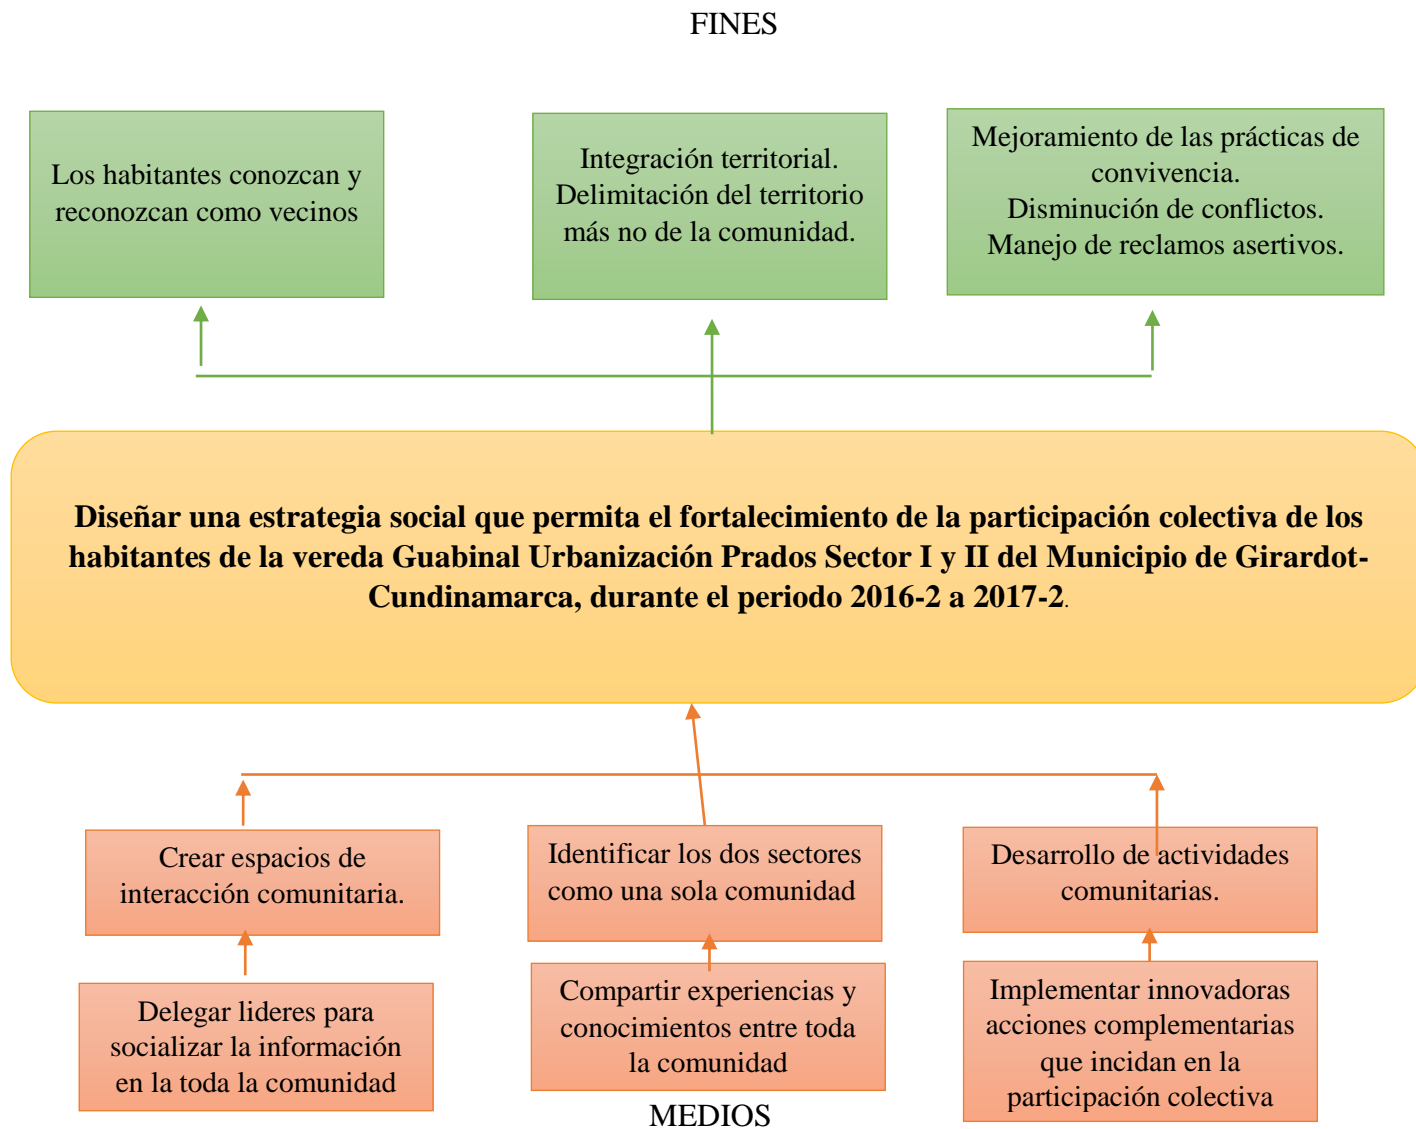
FINES

Los habitantes conozcan y reconozcan como vecinos

Integración territorial. Delimitación del territorio más no de la comunidad.

Mejoramiento de las prácticas de convivencia. Disminución de conflictos. Manejo de reclamos asertivos.

**Diseñar una estrategia social que permita el fortalecimiento de la participación colectiva de los habitantes de la vereda Guabinal Urbanización Prados Sector I y II del Municipio de Girardot-Cundinamarca, durante el periodo 2016-2 a 2017-2**.

Crear espacios de interacción comunitaria.

Identificar los dos sectores como una sola comunidad

Desarrollo de actividades comunitarias.

Delegar lideres para socializar la información en la toda la comunidad

Compartir experiencias y conocimientos entre toda la comunidad

Implementar innovadoras acciones complementarias que incidan en la participación colectiva

MEDIOS